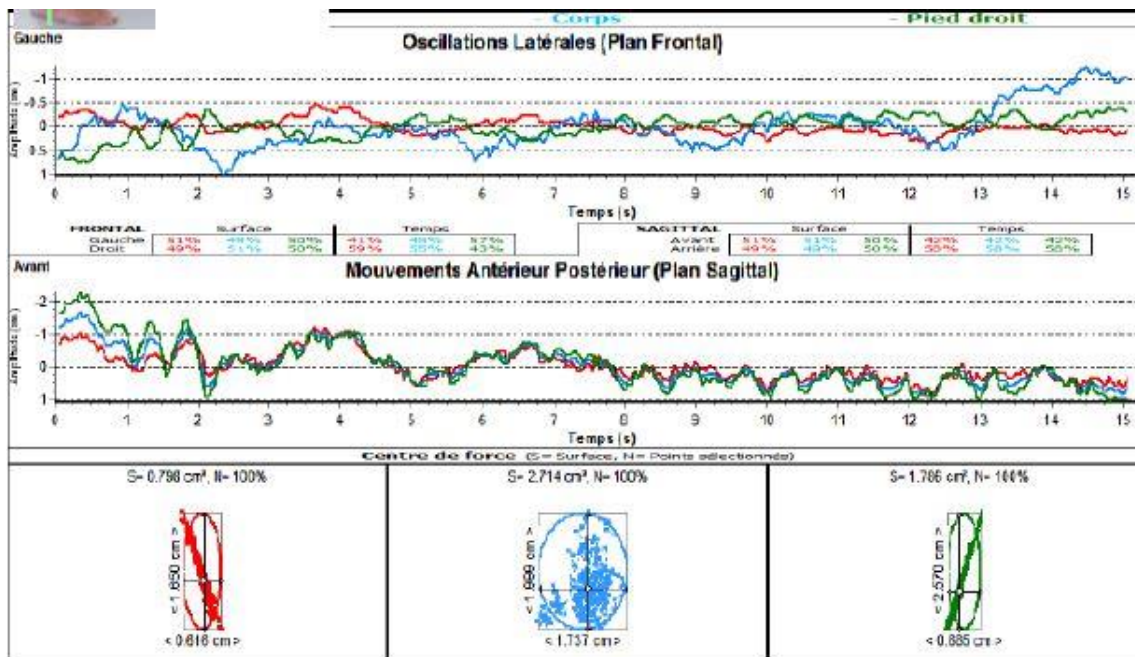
- Corps - Pied droit

Gauche

Oscillations Latérales (Plan Frontal)

Amplitude (cm)

-1
-0.5
0
0.5
1

0 1 2 3 4 5 6 7 8 9 10 11 12 13 14 15

Temps (s)

| FRONTAL | Surface | | | Temps | | |
|---|---|---|---|---|---|---|
| Gauche | 51% | 49% | 50% | 41% | 48% | 57% |
| Droit | 49% | 51% | 50% | 59% | 55% | 43% |

| SAGITTAL | Surface | | | Temps | | |
|---|---|---|---|---|---|---|
| Avant | 51% | 51% | 50% | 42% | 42% | 42% |
| Arrière | 49% | 49% | 50% | 58% | 58% | 58% |

Avant

Mouvements Antérieur Postérieur (Plan Sagittal)

Amplitude (cm)

-2
-1
0
1

0 1 2 3 4 5 6 7 8 9 10 11 12 13 14 15

Temps (s)

Centre de force (S= Surface, N= Points sélectionnés)

S= 0.798 cm², N= 100%

< 1.850 cm >

< 0.616 cm >

S= 2.714 cm², N= 100%

< 1.999 cm >

< 1.737 cm >

S= 1.786 cm², N= 100%

< 2.570 cm >

< 0.885 cm >